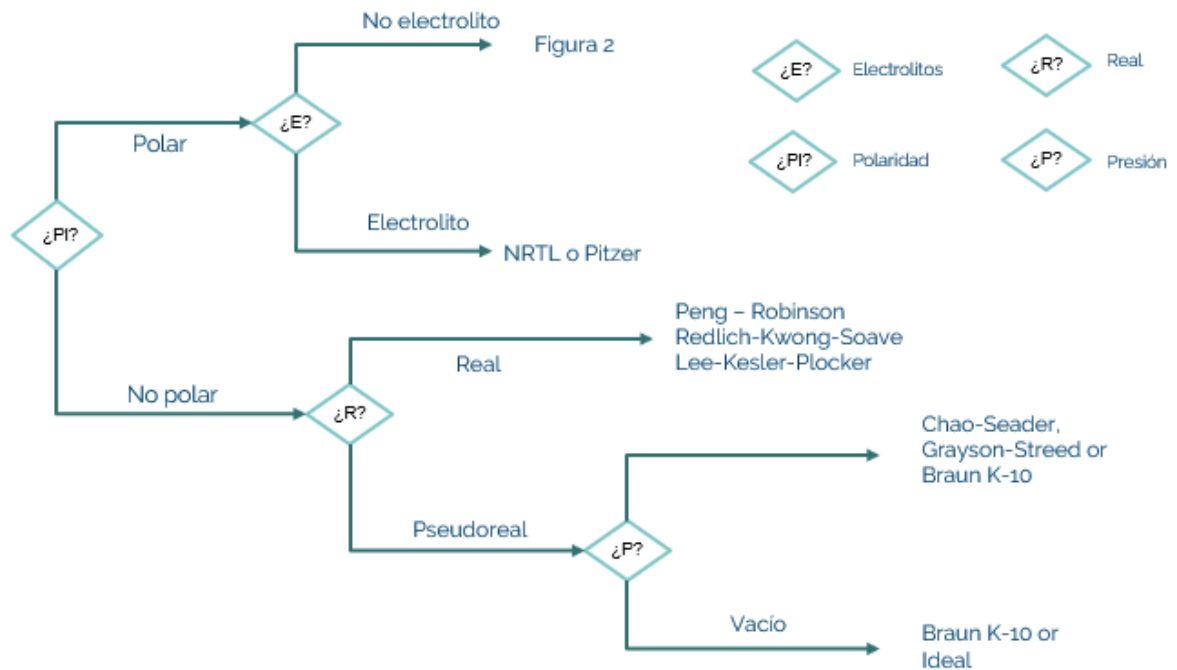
No electrolito

Figura 2

¿E? Electrolitos

¿R? Real

Polar

¿E?

¿Pl? Polaridad

¿P? Presión

¿Pl?

Electrolito

NRTL o Pitzer

Peng – Robinson
Redlich-Kwong-Soave
Lee-Kesler-Plocker

Real

No polar

¿R?

Chao-Seader,
Grayson-Streed or
Braun K-10

Pseudoreal

¿P?

Vacío

Braun K-10 or
Ideal